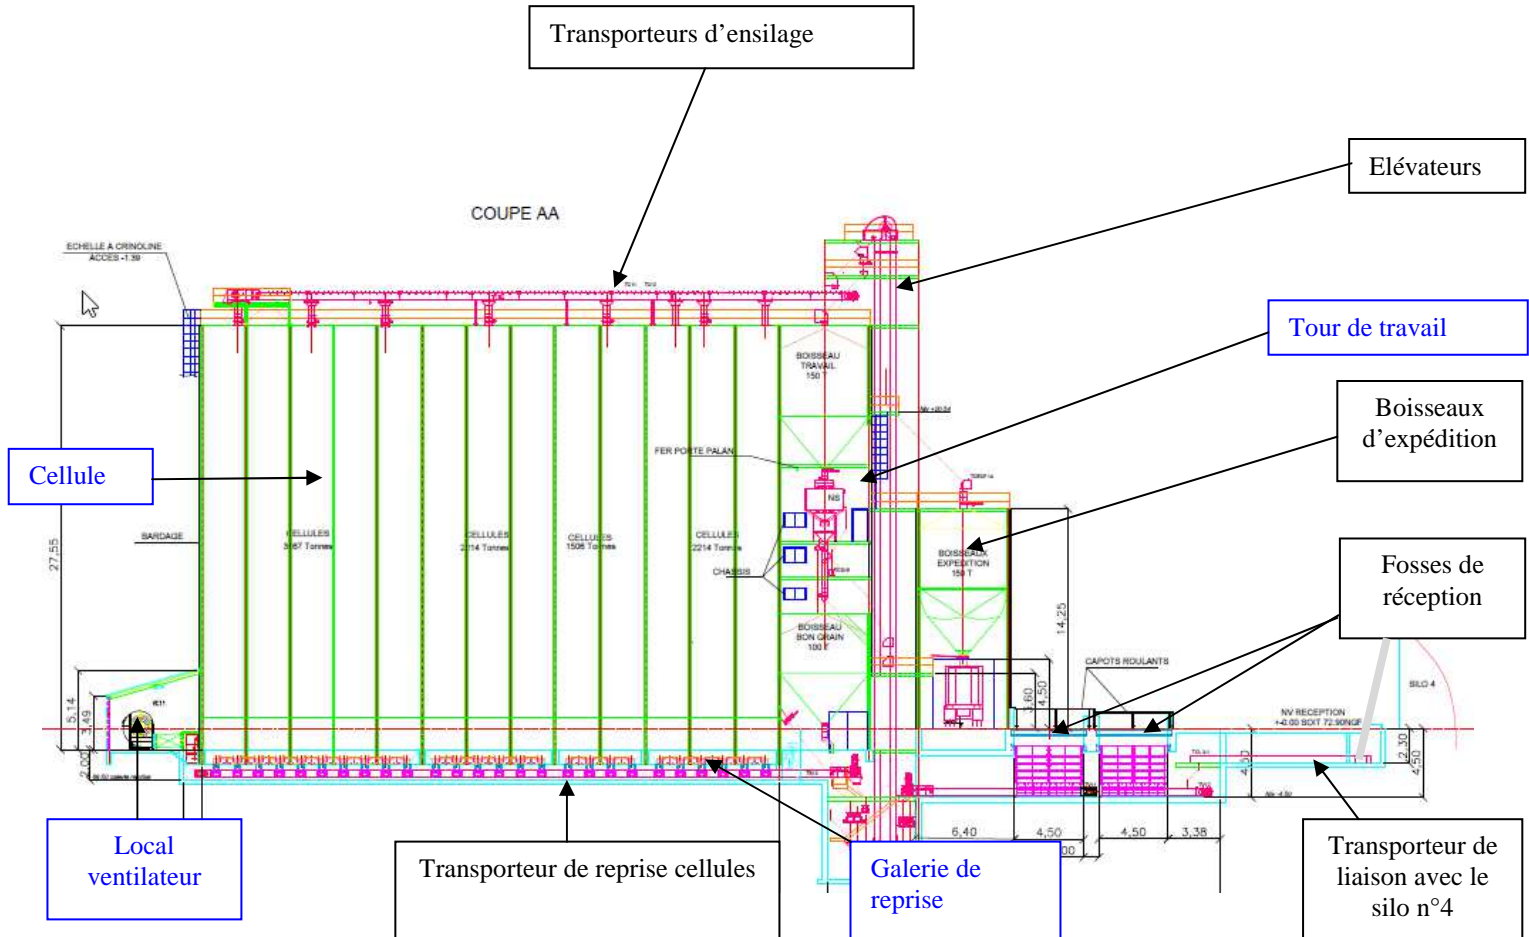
Transporteurs d'ensilage

COUPE AA

Elévateurs

ECHELLE A CRINOLINE
ACCES -1.39

Tour de travail

BOISSEAU
TRAVAIL
150 T

Boisseaux d'expédition

FER PORTE PALAN

Cellule

BARDAGE

CELLULES
3187 Tonnes

CELLULES
2214 Tonnes

CELLULES
1506 Tonnes

CELLULES
2214 Tonnes

CHASSIS

BOISSEAUX
EXPEDITION
150 T

Fosses de réception

BOISSEAU
BON GRAIN
100 T

27,55

14,25

CAPOTS ROULANTS

SILO 4

NV RECEPTION

5,14

3,49

2,00

3,60

4,50

2,30

4,50

4,50

6,40

4,50

4,50

3,38

Local ventilateur

Transporteur de reprise cellules

Galerie de reprise

Transporteur de liaison avec le silo n°4